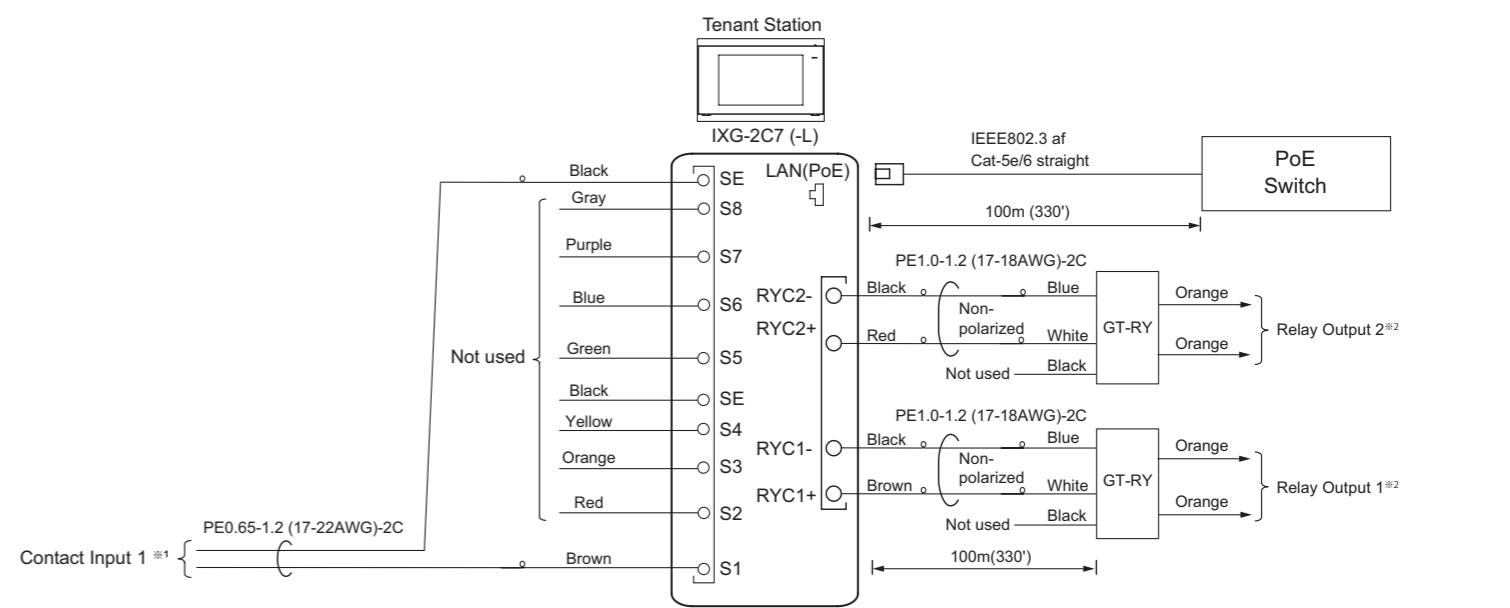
Tenant Station

IXG-2C7 (-L)

IEEE802.3 af
Cat-5e/6 straight

PoE
Switch

LAN(PoE)

100m (330')

Black
SE
Gray
S8
Purple
S7
Blue
S6
Green
S5
Black
SE
Yellow
S4
Orange
S3
Red
S2
Brown
S1

Not used

PE0.65-1.2 (17-22AWG)-2C

Contact Input 1 ※1

PE1.0-1.2 (17-18AWG)-2C

RYC2-
RYC2+

Black
Red

Non-
polarized

Blue
White
Black
Not used

GT-RY

Orange
Orange

Relay Output 2※2

PE1.0-1.2 (17-18AWG)-2C

RYC1-
RYC1+

Black
Brown

Non-
polarized

Blue
White
Black
Not used

GT-RY

Orange
Orange

Relay Output 1※2

100m(330')